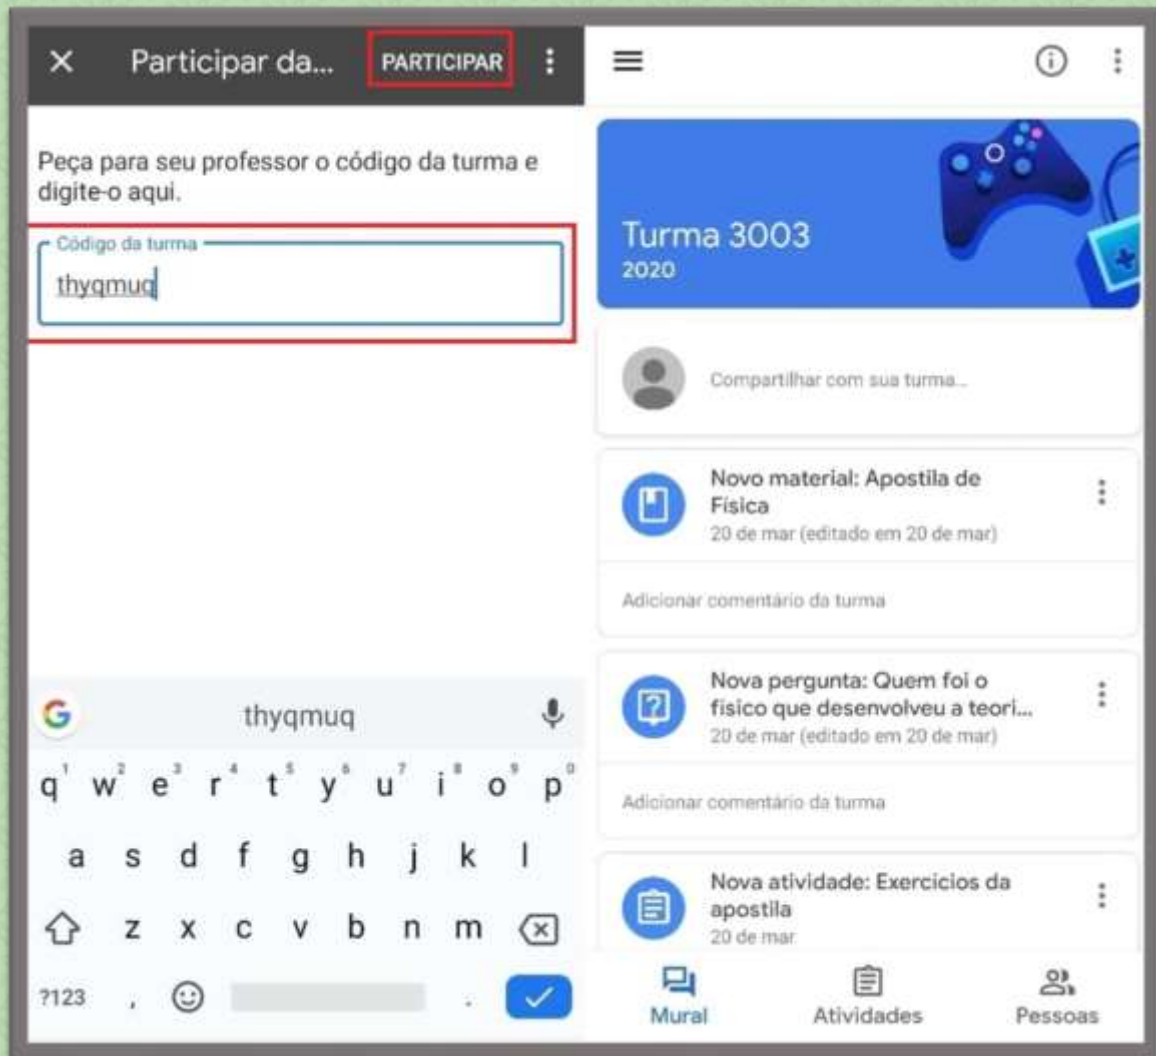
× Participar da... PARTICIPAR

Peça para seu professor o código da turma e digite-o aqui.

Código da turma
thyqmuq

G thyqmuq

q w e r t y u i o p
1 2 3 4 5 6 7 8 9 0
a s d f g h j k l
z x c v b n m
?123 , .

Turma 3003
2020

Compartilhar com sua turma...

Novo material: Apostila de Física
20 de mar (editado em 20 de mar)

Adicionar comentário da turma

Nova pergunta: Quem foi o físico que desenvolveu a teori...
20 de mar (editado em 20 de mar)

Adicionar comentário da turma

Nova atividade: Exercicios da apostila
20 de mar

Mural Atividades Pessoas